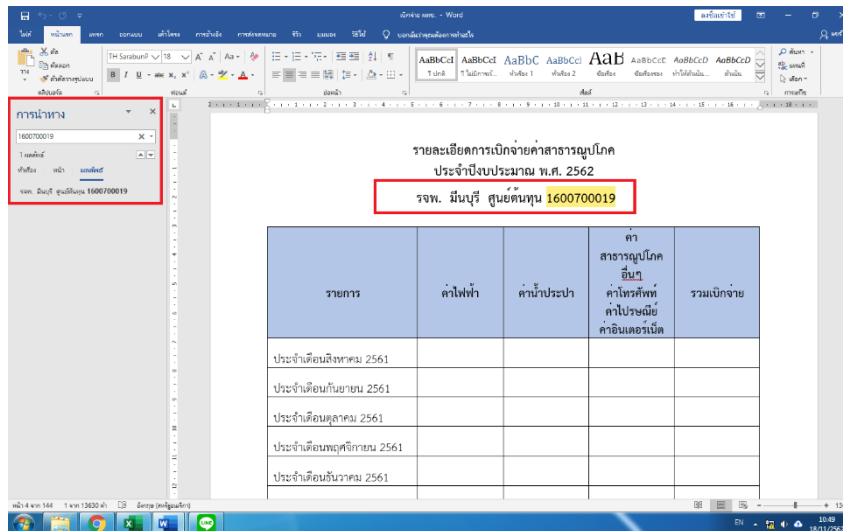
เบิกจ่าย ผลพ. - Word

ลงชื่อเข้าใช้

ไฟล์ หน้าแรก แทรก ออกแบบ เค้าโครง การอ้างอิง การส่งจดหมาย รีวิว มุมมอง วิธีใช้ บอกฉันว่าคุณต้องการทำอะไร

TH SarabunP 18

AaBbCcI AaBbCcI AaBbC AaBbCcI AaB AaBbCcE AaBbCcD AaBbCcD

¶ ปกติ ¶ ไม่มีการเว้... หัวเรื่อง 1 หัวเรื่อง 2 ชื่อเรื่อง ชื่อเรื่องรอง ทำให้เด่นเล็กน้อย เน้นเอียง

ค้นหา แทนที่ เลือก

คลิปบอร์ด ฟอนต์ ย่อหน้า สไตล์ การแก้ไข

การนำทาง

1600700019

1 ผลลัพธ์

หัวเรื่อง หน้า ผลลัพธ์

รจพ. มีนบุรี ศูนย์ต้นทุน 1600700019

รายละเอียดการเบิกจ่ายค่าสาธารณูปโภค

ประจำปีงบประมาณ พ.ศ. 2562

รจพ. มีนบุรี ศูนย์ต้นทุน 1600700019

| รายการ | ค่าไฟฟ้า | ค่าน้ำประปา | ค่าสาธารณูปโภคอื่นๆ ค่าโทรศัพท์ ค่าไปรษณีย์ ค่าอินเตอร์เน็ต | รวมเบิกจ่าย |
|---|---|---|---|---|
| ประจำเดือนสิงหาคม 2561 | | | | |
| ประจำเดือนกันยายน 2561 | | | | |
| ประจำเดือนตุลาคม 2561 | | | | |
| ประจำเดือนพฤศจิกายน 2561 | | | | |
| ประจำเดือนธันวาคม 2561 | | | | |

หน้า 4 จาก 144 1 จาก 13630 คำ อังกฤษ (สหรัฐอเมริกา)

EN 10:49 18/11/256